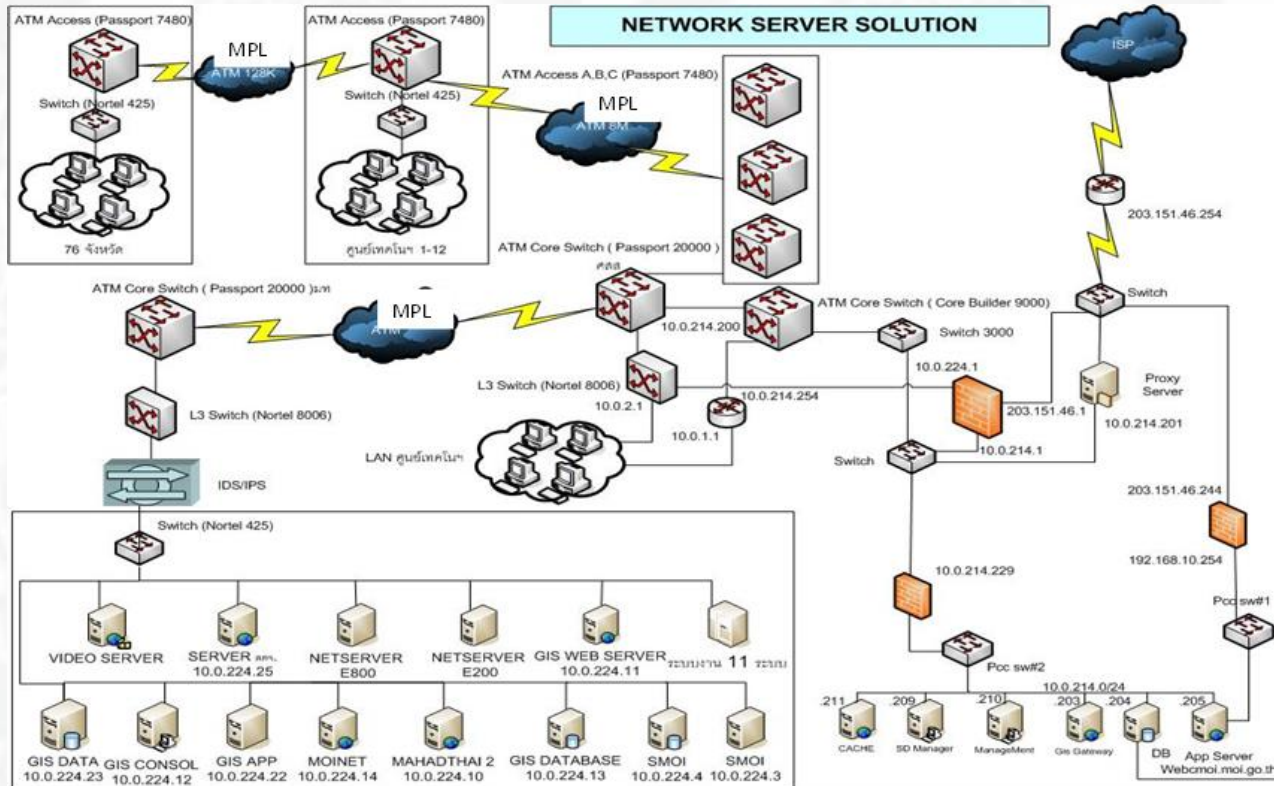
NETWORK SERVER SOLUTION

ATM Access (Passport 7480)
Switch (Nortel 425)
76 จังหวัด

MPL
ATM 128K

ATM Access (Passport 7480)
Switch (Nortel 425)
ศูนย์เทคโนฯ 1-12

ATM Access A,B,C (Passport 7480)
MPL
ATM 8M

ISP
203.151.46.254

ATM Core Switch ( Passport 20000 )
คสส

ATM Core Switch ( Passport 20000 )มท
MPL
ATM

ATM Core Switch ( Core Builder 9000)
10.0.214.200
Switch
Switch 3000
10.0.224.1
L3 Switch (Nortel 8006)
10.0.214.254
10.0.2.1
10.0.1.1
203.151.46.1
Proxy Server
10.0.214.201
10.0.214.1
LAN ศูนย์เทคโนฯ
Switch
L3 Switch (Nortel 8006)
IDS/IPS
Switch (Nortel 425)
203.151.46.244
192.168.10.254
10.0.214.229
Pcc sw#1
Pcc sw#2

VIDEO SERVER
SERVER สคร.
10.0.224.25
NETSERVER
E800
NETSERVER
E200
GIS WEB SERVER
10.0.224.11
ระบบงาน 11 ระบบ

GIS DATA
10.0.224.23
GIS CONSOL
10.0.224.12
GIS APP
10.0.224.22
MOINET
10.0.224.14
MAHADTHAI 2
10.0.224.10
GIS DATABASE
10.0.224.13
SMOI
10.0.224.4
SMOI
10.0.224.3

10.0.214.0/24
.211
CACHE
.209
SD Manager
.210
ManageMent
.203
Gis Gateway
.204
DB
.205
App Server
Webcmoi.moi.go.th